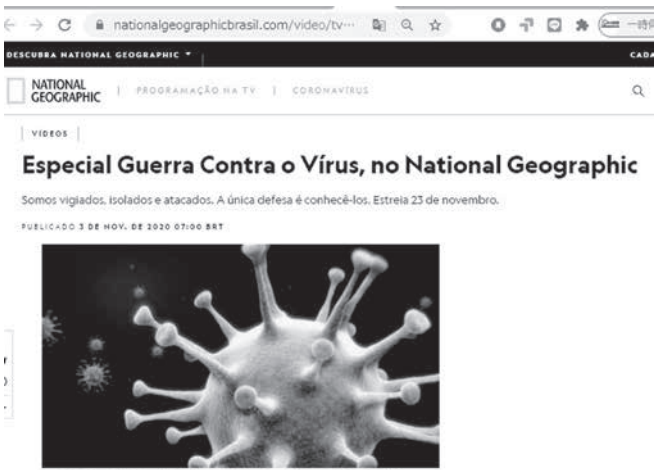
nationalgeographicbrasil.com/video/tv···

DESCUBRA NATIONAL GEOGRAPHIC ▾

CADA

NATIONAL GEOGRAPHIC | PROGRAMAÇÃO NA TV | CORONAVÍRUS

VÍDEOS

Especial Guerra Contra o Vírus, no National Geographic

Somos vigiados, isolados e atacados. A única defesa é conhecê-los. Estreia 23 de novembro.

PUBLICADO 3 DE NOV. DE 2020 07:00 BRT